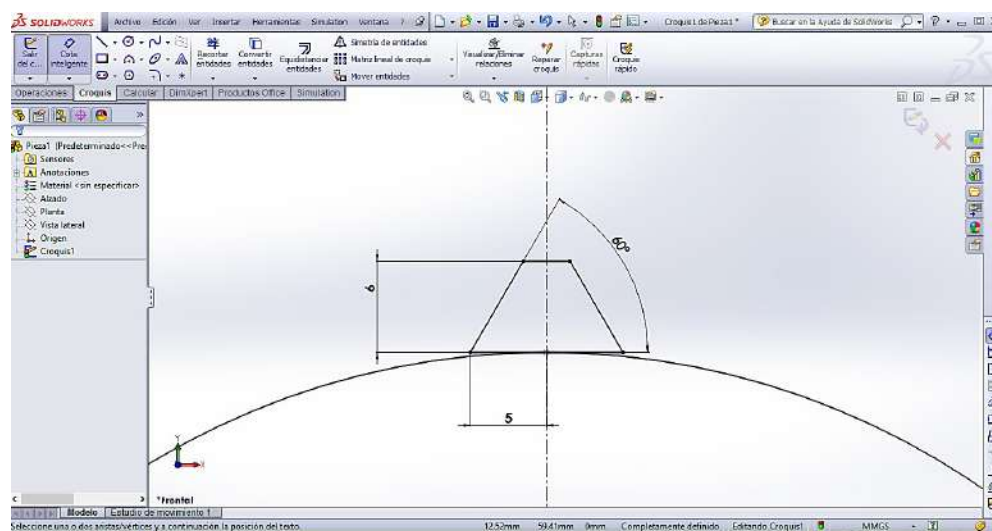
SOLIDWORKS Archivo Edición Ver Insertar Herramientas Simulation Ventana Croquis1 de Pieza1 * Buscar en la Ayuda de SolidWorks

Salir del c... Cota inteligente Recortar entidades Convertir entidades Equidistanciar entidades Simetría de entidades Matriz lineal de croquis Mover entidades Visualizar/Eliminar relaciones Reparar croquis Capturas rápidas Croquis rápido

Operaciones Croquis Calcular DimXpert Productos Office Simulation

Pieza1 (Predeterminado<<Pre
Sensores
Anotaciones
Material <sin especificar>
Alzado
Planta
Vista lateral
Origen
Croquis1

60°
6
5

*Frontal

Modelo Estudio de movimiento 1

Seleccione uno o dos aristas/vértices y a continuación la posición del texto. 12.52mm 59.41mm 0mm Completamente definido Editando Croquis1 MMGS